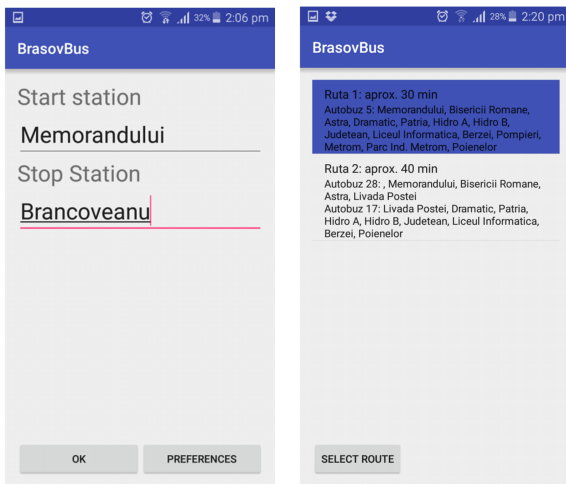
32% 2:06 pm

BrasovBus

Start station

Memorandului

Stop Station

Brancoveanu

OK

PREFERENCES

28% 2:20 pm

BrasovBus

Ruta 1: aprox. 30 min
Autobuz 5: Memorandului, Bisericii Romane, Astra, Dramatic, Patria, Hidro A, Hidro B, Judetean, Liceul Informatica, Berzei, Pompieri, Metrom, Parc Ind. Metrom, Poienelor

Ruta 2: aprox. 40 min
Autobuz 28: , Memorandului, Bisericii Romane, Astra, Livada Postei
Autobuz 17: Livada Postei, Dramatic, Patria, Hidro A, Hidro B, Judetean, Liceul Informatica, Berzei, Poienelor

SELECT ROUTE